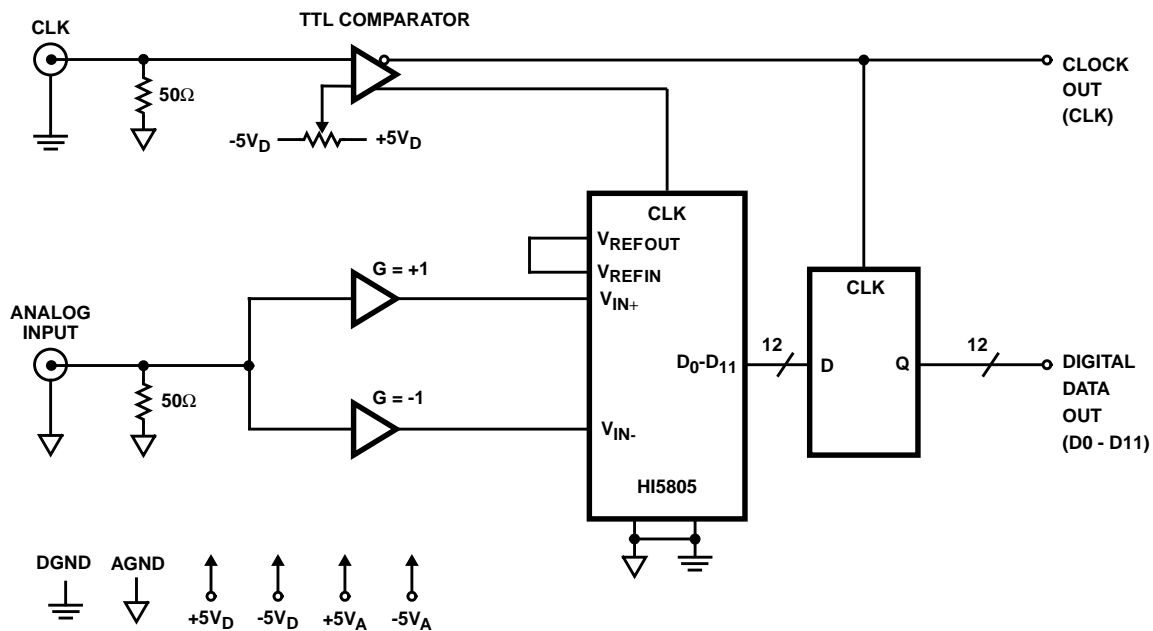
CLK

TTL COMPARATOR

$50\Omega$

$-5V_D$ $+5V_D$

CLOCK OUT (CLK)

CLK

$V_{REFOUT}$

$V_{REFIN}$

$V_{IN+}$

G = +1

ANALOG INPUT

$50\Omega$

G = -1

$V_{IN-}$

$D_0$-$D_{11}$

12

CLK

D

Q

12

DIGITAL DATA OUT (D0 - D11)

HI5805

DGND AGND $+5V_D$ $-5V_D$ $+5V_A$ $-5V_A$